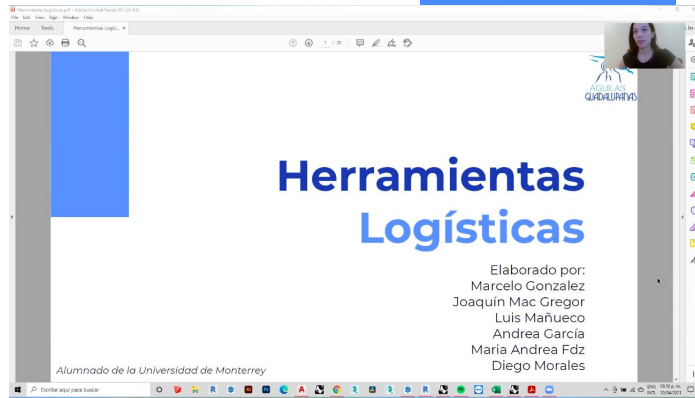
Herramientas Logisticas.pdf - Adobe Acrobat Reader DC (32-bit)
File Edit View Sign Window Help
Home Tools Herramientas Logís... ×
1 / 30

AGUILAS GUADALUPANAS

Herramientas Logísticas

Elaborado por:
Marcelo Gonzalez
Joaquín Mac Gregor
Luis Mañueco
Andrea García
Maria Andrea Fdz
Diego Morales

Alumnado de la Universidad de Monterrey

Escribe aquí para buscar